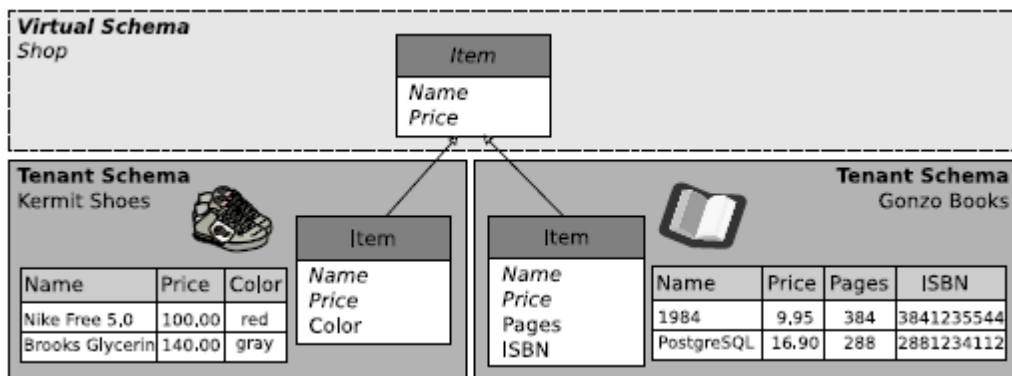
Virtual Schema
Shop

Item
Name
Price

Tenant Schema
Kermit Shoes

| Name | Price | Color |
|---|---|---|
| Nike Free 5.0 | 100.00 | red |
| Brooks Glycerin | 140.00 | gray |

Item
Name
Price
Color

Item
Name
Price
Pages
ISBN

Tenant Schema
Gonzo Books

| Name | Price | Pages | ISBN |
|---|---|---|---|
| 1984 | 9.95 | 384 | 3841235544 |
| PostgreSQL | 16.90 | 288 | 2881234112 |